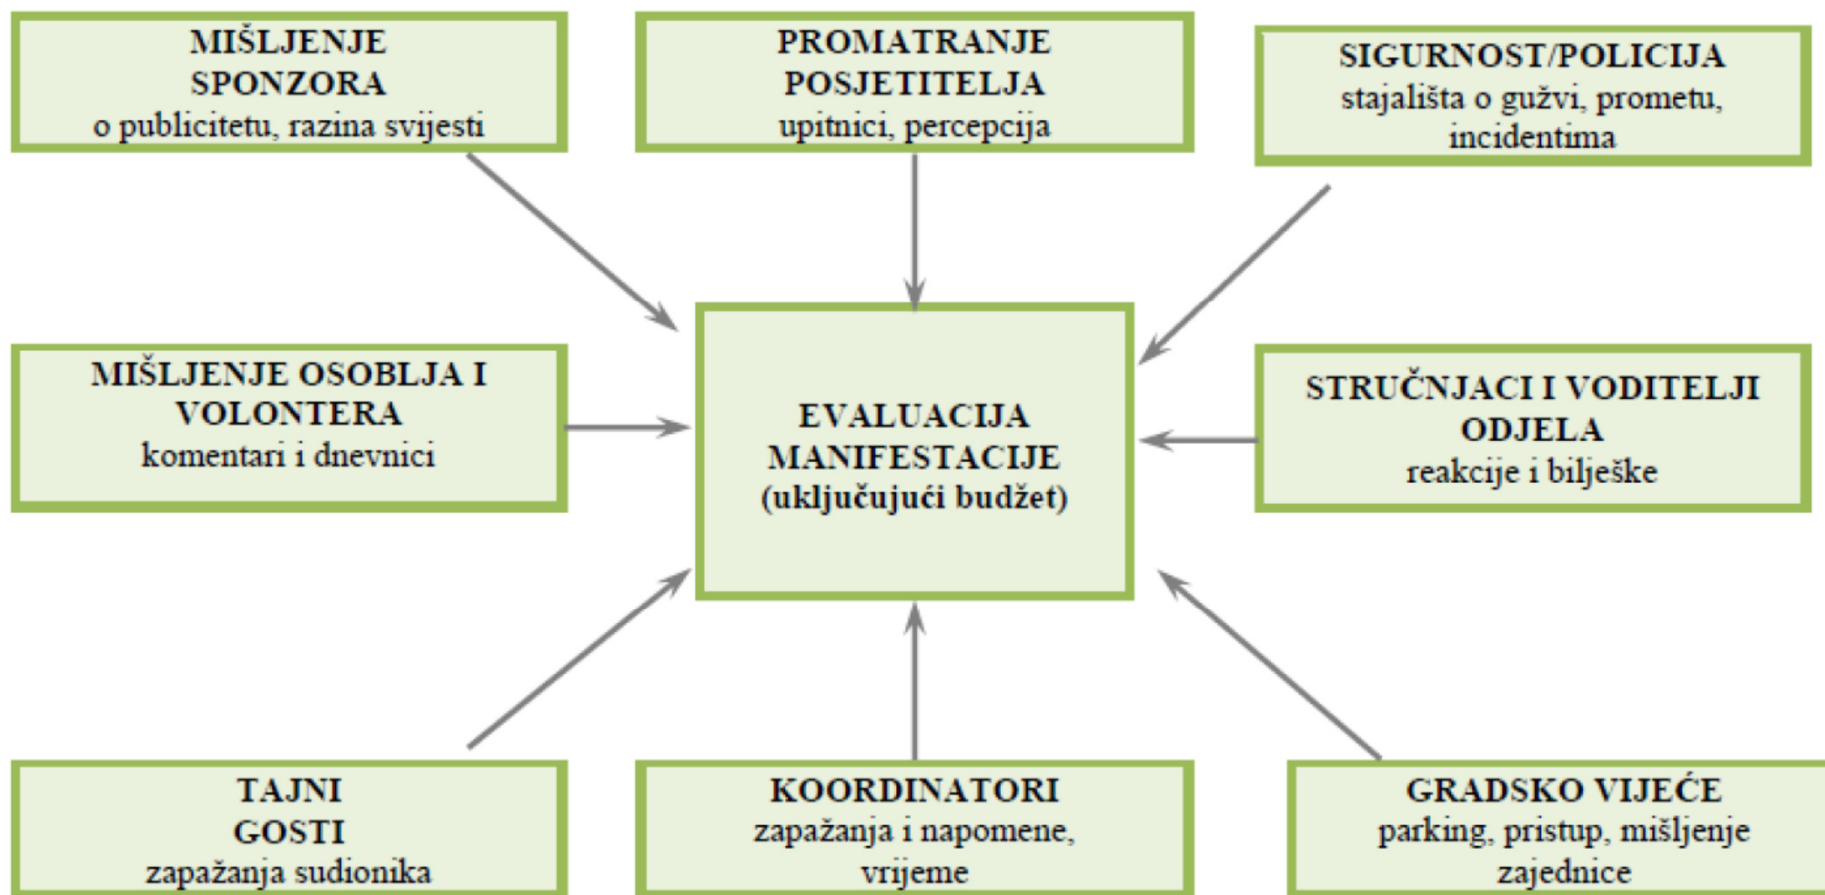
MIŠLJENJE SPONZORA
o publicitetu, razina svijesti

PROMATRANJE POSJETITELJA
upitnici, percepcija

SIGURNOST/POLICIJA
stajališta o gužvi, prometu, incidentima

MIŠLJENJE OSOBLJA I VOLONTERA
komentari i dnevnici

EVALUACIJA MANIFESTACIJE
(uključujući budžet)

STRUČNJACI I VODITELJI ODJELA
reakcije i bilješke

TAJNI GOSTI
zapažanja sudionika

KOORDINATORI
zapažanja i napomene, vrijeme

GRADSKO VIJEĆE
parking, pristup, mišljenje zajednice